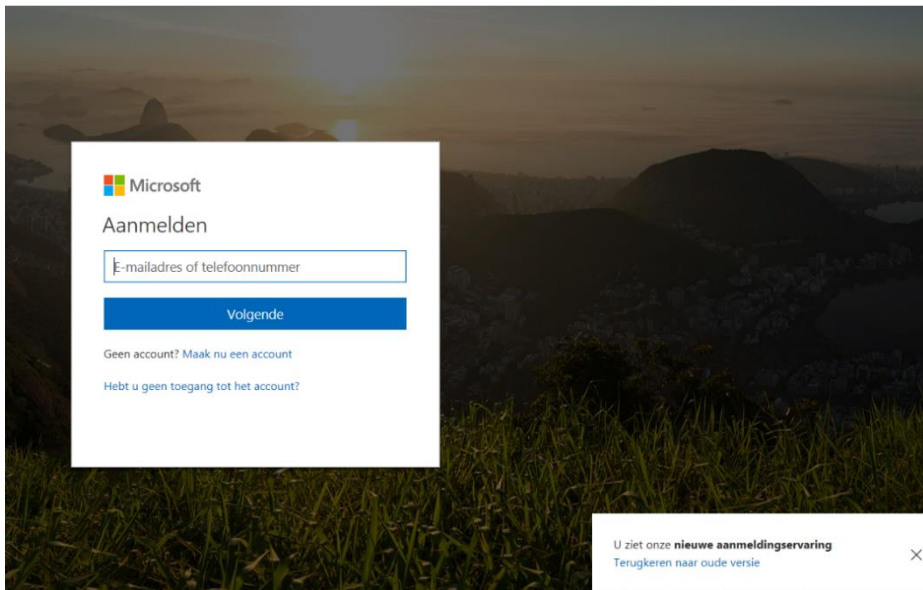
Microsoft

Aanmelden

E-mailadres of telefoonnummer

Volgende

Geen account? Maak nu een account

Hebt u geen toegang tot het account?

U ziet onze **nieuwe aanmeldingservaring**

Terugkeren naar oude versie

×